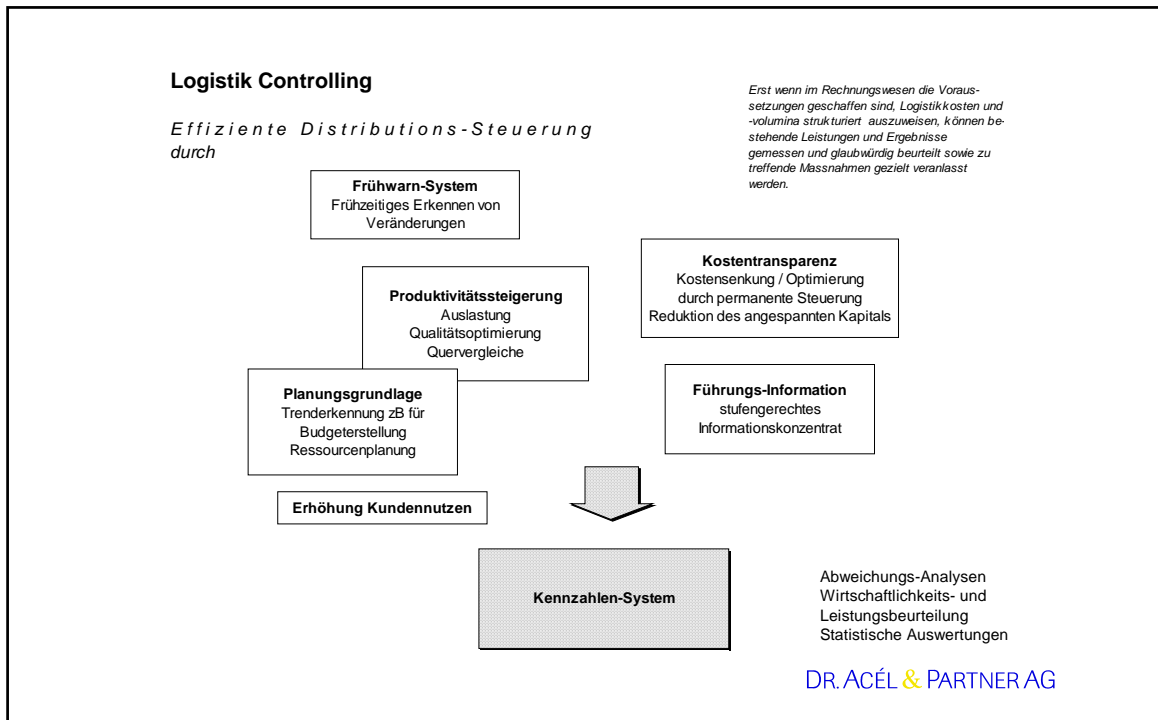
**Logistik Controlling**

*Effiziente Distributions-Steuerung durch*

*Erst wenn im Rechnungswesen die Voraussetzungen geschaffen sind, Logistikkosten und -volumina strukturiert auszuweisen, können bestehende Leistungen und Ergebnisse gemessen und glaubwürdig beurteilt sowie zu treffende Massnahmen gezielt veranlasst werden.*

**Frühwarn-System**
Frühzeitiges Erkennen von Veränderungen

**Kostentransparenz**
Kostensenkung / Optimierung durch permanente Steuerung
Reduktion des angespannten Kapitals

**Produktivitätssteigerung**
Auslastung
Qualitätsoptimierung
Quervergleiche

**Planungsgrundlage**
Trenderkennung zB für Budgeterstellung
Ressourcenplanung

**Führungs-Information**
stufengerechtes Informationskonzentrat

**Erhöhung Kundennutzen**

**Kennzahlen-System**

Abweichungs-Analysen
Wirtschaftlichkeits- und Leistungsbeurteilung
Statistische Auswertungen

DR. ACÉL & PARTNER AG